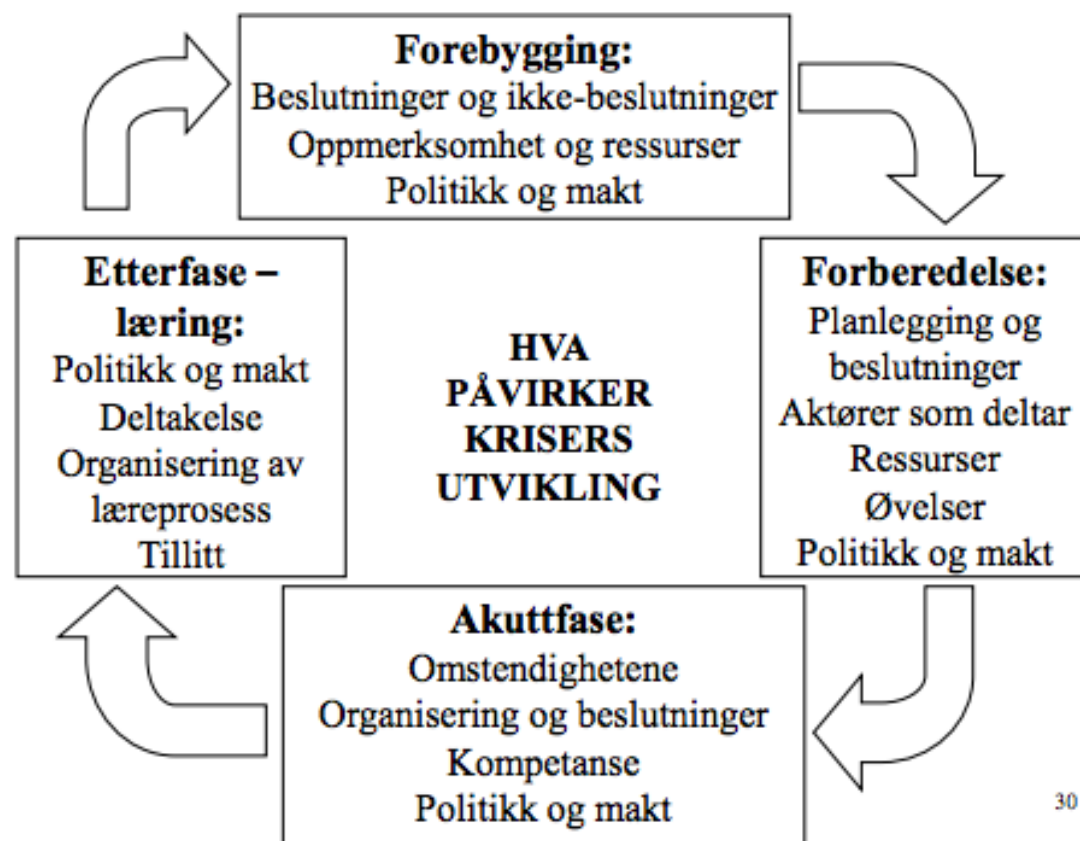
**Forebygging:**
Beslutninger og ikke-beslutninger
Oppmerksomhet og ressurser
Politikk og makt

**Etterfase – læring:**
Politikk og makt
Deltakelse
Organisering av læreprosess
Tillitt

**HVA PÅVIRKER KRISERS UTVIKLING**

**Forberedelse:**
Planlegging og beslutninger
Aktører som deltar
Ressurser
Øvelser
Politikk og makt

**Akuttfase:**
Omstendighetene
Organisering og beslutninger
Kompetanse
Politikk og makt

30